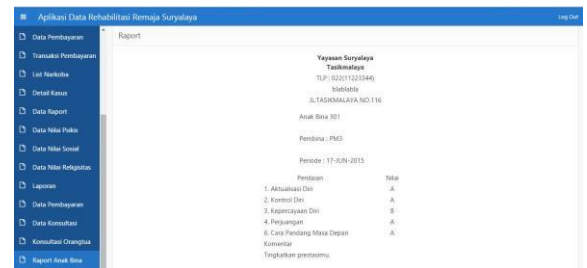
Aplikasi Data Rehabilitasi Remaja Suryalaya

Log Out

Data Pembayaran
Transaksi Pembayaran
List Narkoba
Detail Kasus
Data Raport
Data Nilai Psikis
Data Nilai Sosial
Data Nilai Religisitas
Laporan
Data Pembayaran
Data Konsultasi
Konsultasi Orangtua
Raport Anak Bina

Raport

Yayasan Suryalaya
Tasikmalaya
TLP : 022(11223344)
blablabla
JL.TASIKMALAYA NO.116

Anak Bina 301

Pembina : PM3

Periode : 17-JUN-2015

| Penilaian | Nilai |
|---|---|
| 1. Aktualisasi Diri | A |
| 2. Kontrol Diri | A |
| 3. Kepercayaan Diri | B |
| 4. Perjuangan | A |
| 6. Cara Pandang Masa Depan | A |

Komentar
Tingkatkan prestasimu